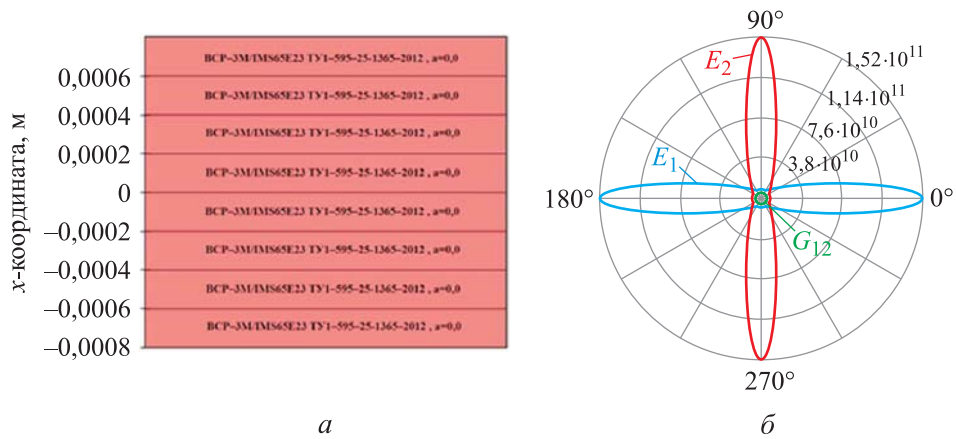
$x$-координата, м

0,0006
0,0004
0,0002
0
–0,0002
–0,0004
–0,0006
–0,0008

ВСР-3М/IMS65E23 ТУ1–595–25-1365-2012 , a=0,0
ВСР-3М/IMS65E23 ТУ1–595–25-1365-2012 , a=0,0
ВСР-3М/IMS65E23 ТУ1–595–25-1365-2012 , a=0,0
ВСР-3М/IMS65E23 ТУ1–595–25-1365-2012 , a=0,0
ВСР-3М/IMS65E23 ТУ1–595–25-1365-2012 , a=0,0
ВСР-3М/IMS65E23 ТУ1–595–25-1365-2012 , a=0,0
ВСР-3М/IMS65E23 ТУ1–595–25-1365-2012 , a=0,0
ВСР-3М/IMS65E23 ТУ1–595–25-1365-2012 , a=0,0

а

90°
$E_2$
$1,52{\cdot}10^{11}$
$1,14{\cdot}10^{11}$
$7,6{\cdot}10^{10}$
$3,8{\cdot}10^{10}$
$E_1$
180°
0°
$G_{12}$
270°

б